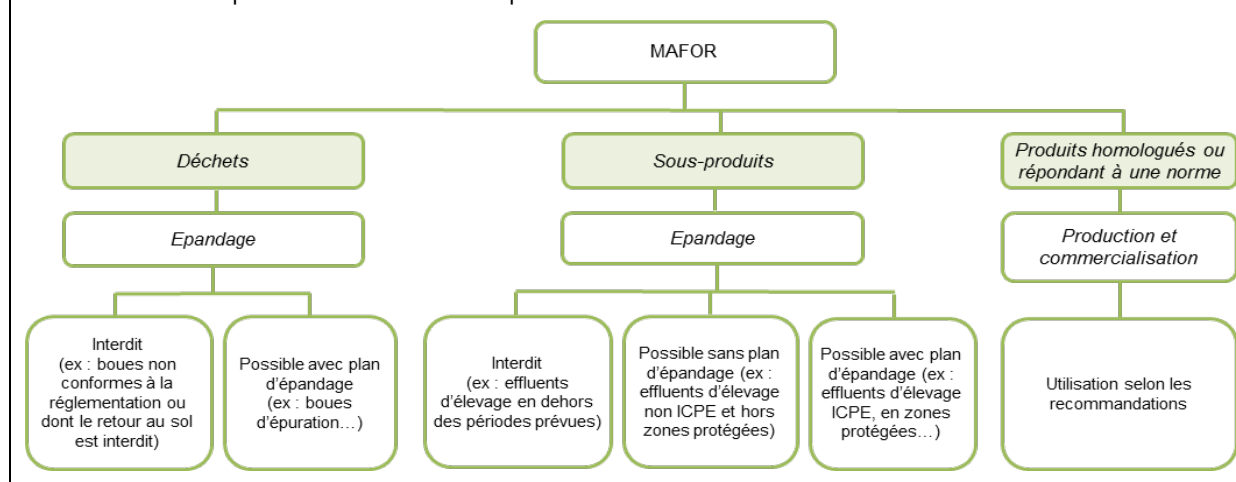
MAFOR

Déchets

Epandage

Interdit (ex : boues non conformes à la réglementation ou dont le retour au sol est interdit)

Possible avec plan d'épandage (ex : boues d'épuration…)

Sous-produits

Epandage

Interdit (ex : effluents d'élevage en dehors des périodes prévues)

Possible sans plan d'épandage (ex : effluents d'élevage non ICPE et hors zones protégées)

Possible avec plan d'épandage (ex : effluents d'élevage ICPE, en zones protégées…)

Produits homologués ou répondant à une norme

Production et commercialisation

Utilisation selon les recommandations